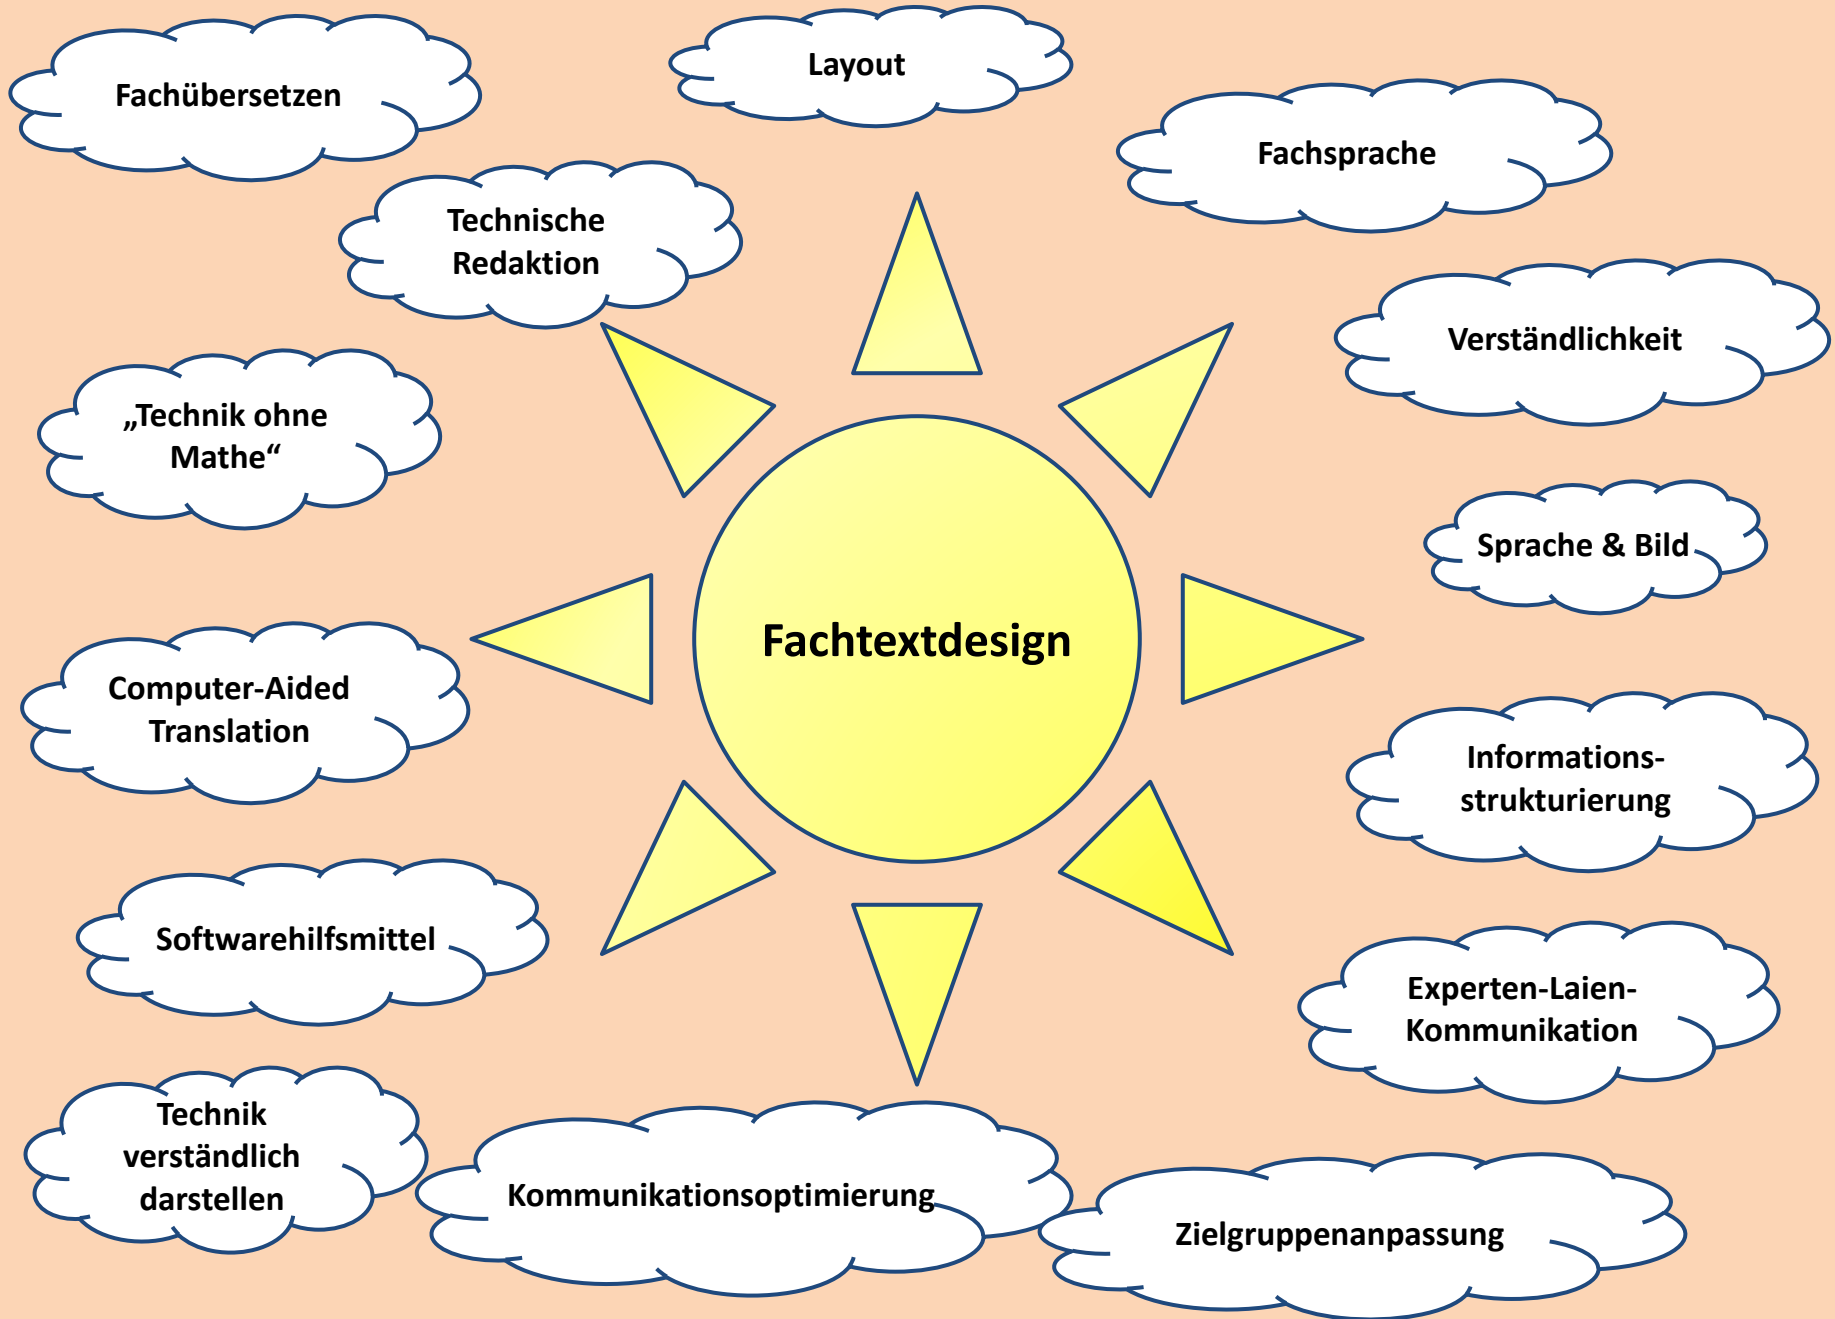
Fachübersetzen

Layout

Fachsprache

Technische Redaktion

Verständlichkeit

„Technik ohne Mathe“

Sprache & Bild

Fachtextdesign

Computer-Aided Translation

Informationsstrukturierung

Softwarehilfsmittel

Experten-Laien-Kommunikation

Technik verständlich darstellen

Kommunikationsoptimierung

Zielgruppenanpassung